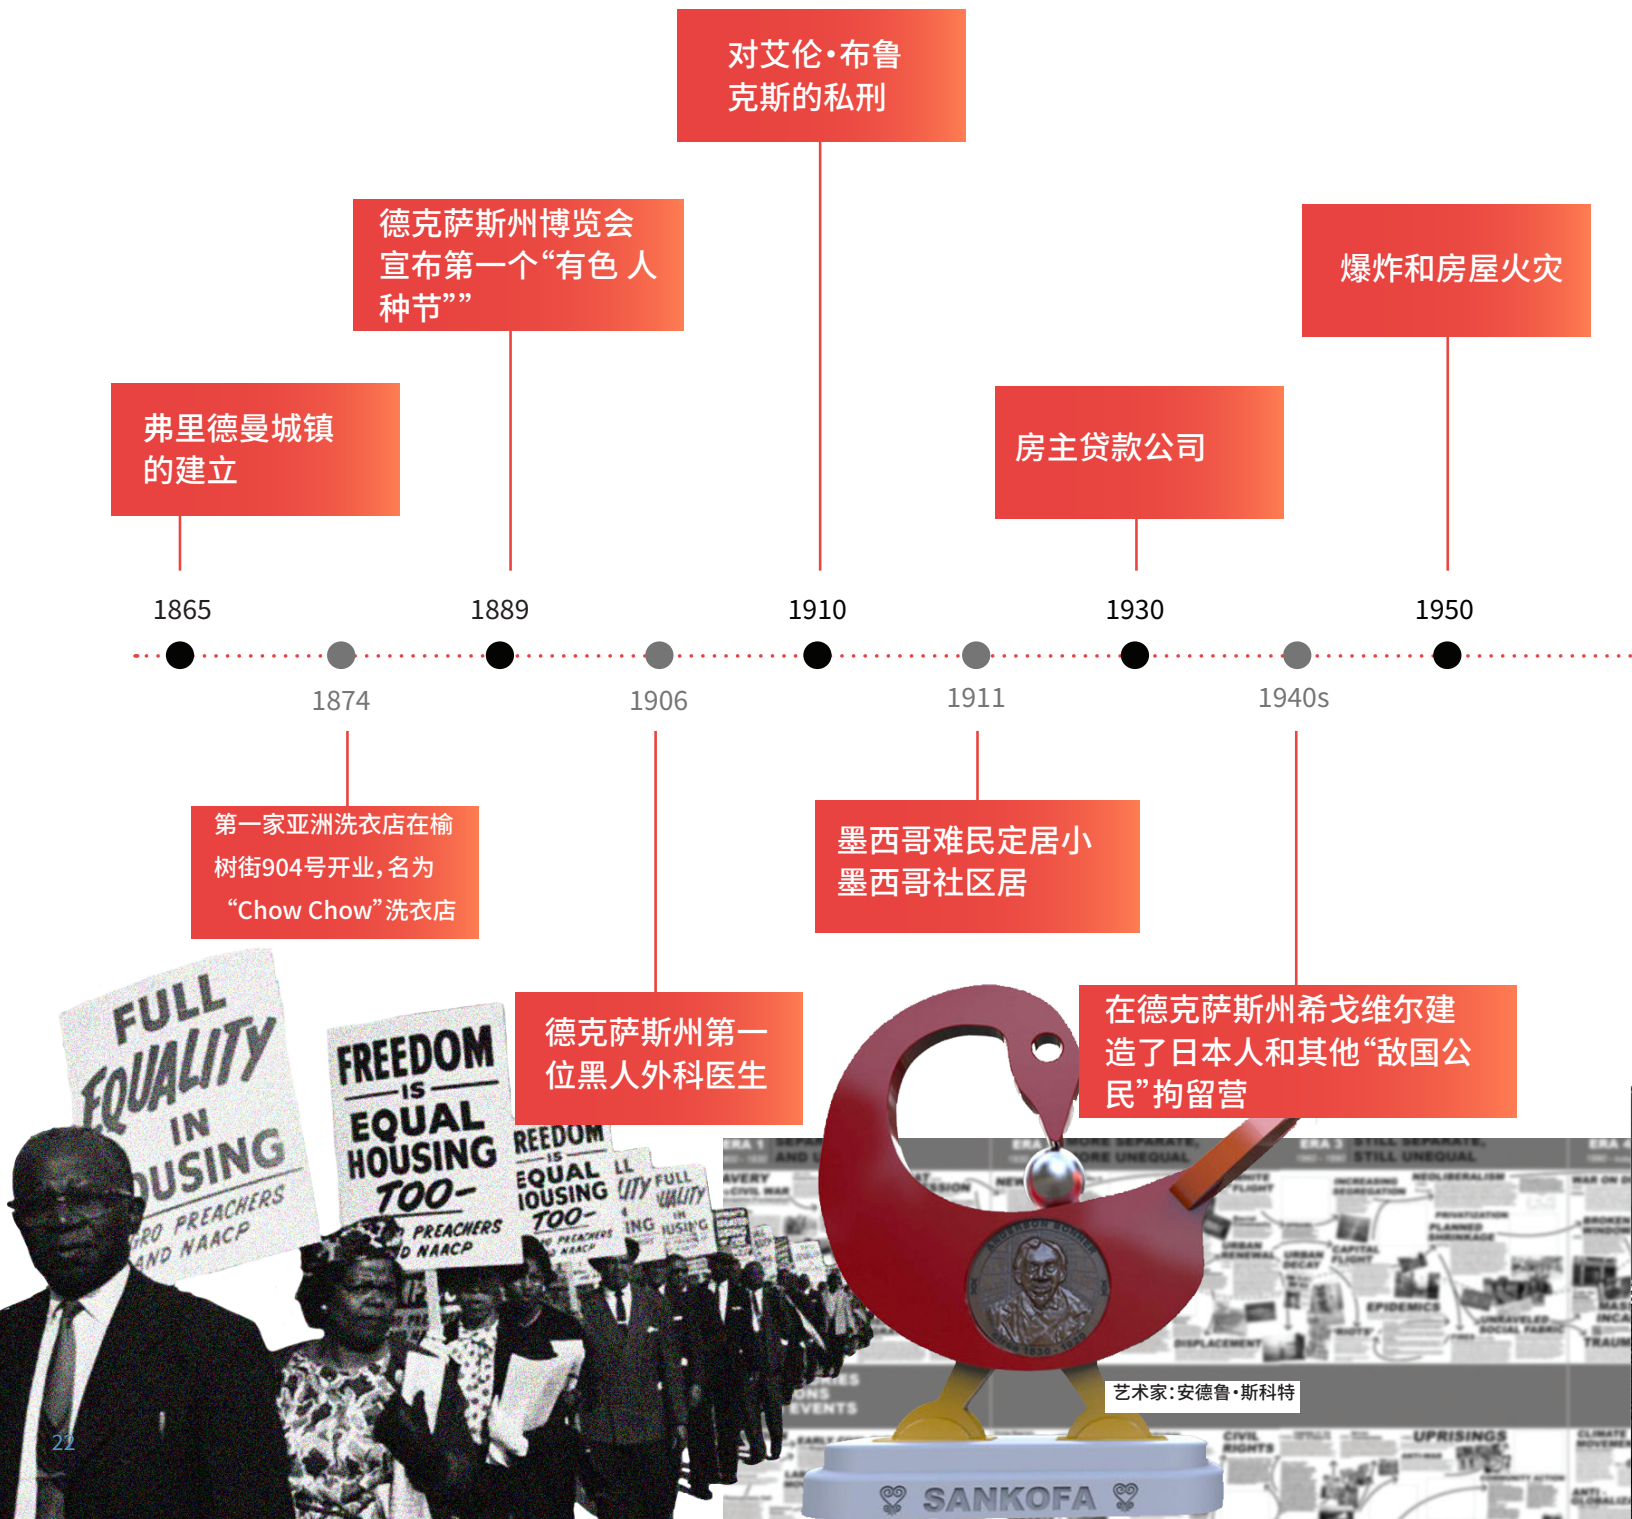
对艾伦·布鲁克斯的私刑

德克萨斯州博览会宣布第一个“有色 人种节””

爆炸和房屋火灾

弗里德曼城镇的建立

房主贷款公司

1865

1889

1910

1930

1950

1874

1906

1911

1940s

第一家亚洲洗衣店在榆树街904号开业，名为“Chow Chow”洗衣店

墨西哥难民定居小墨西哥社区居

德克萨斯州第一位黑人外科医生

在德克萨斯州希戈维尔建造了日本人和其他“敌国公民”拘留营

FULL EQUALITY IN HOUSING NEGRO PREACHERS AND NAACP

FREEDOM IS EQUAL HOUSING TOO - PREACHERS AND NAACP

FREEDOM IS EQUAL HOUSING TOO

艺术家：安德鲁·斯科特

SANKOFA

22